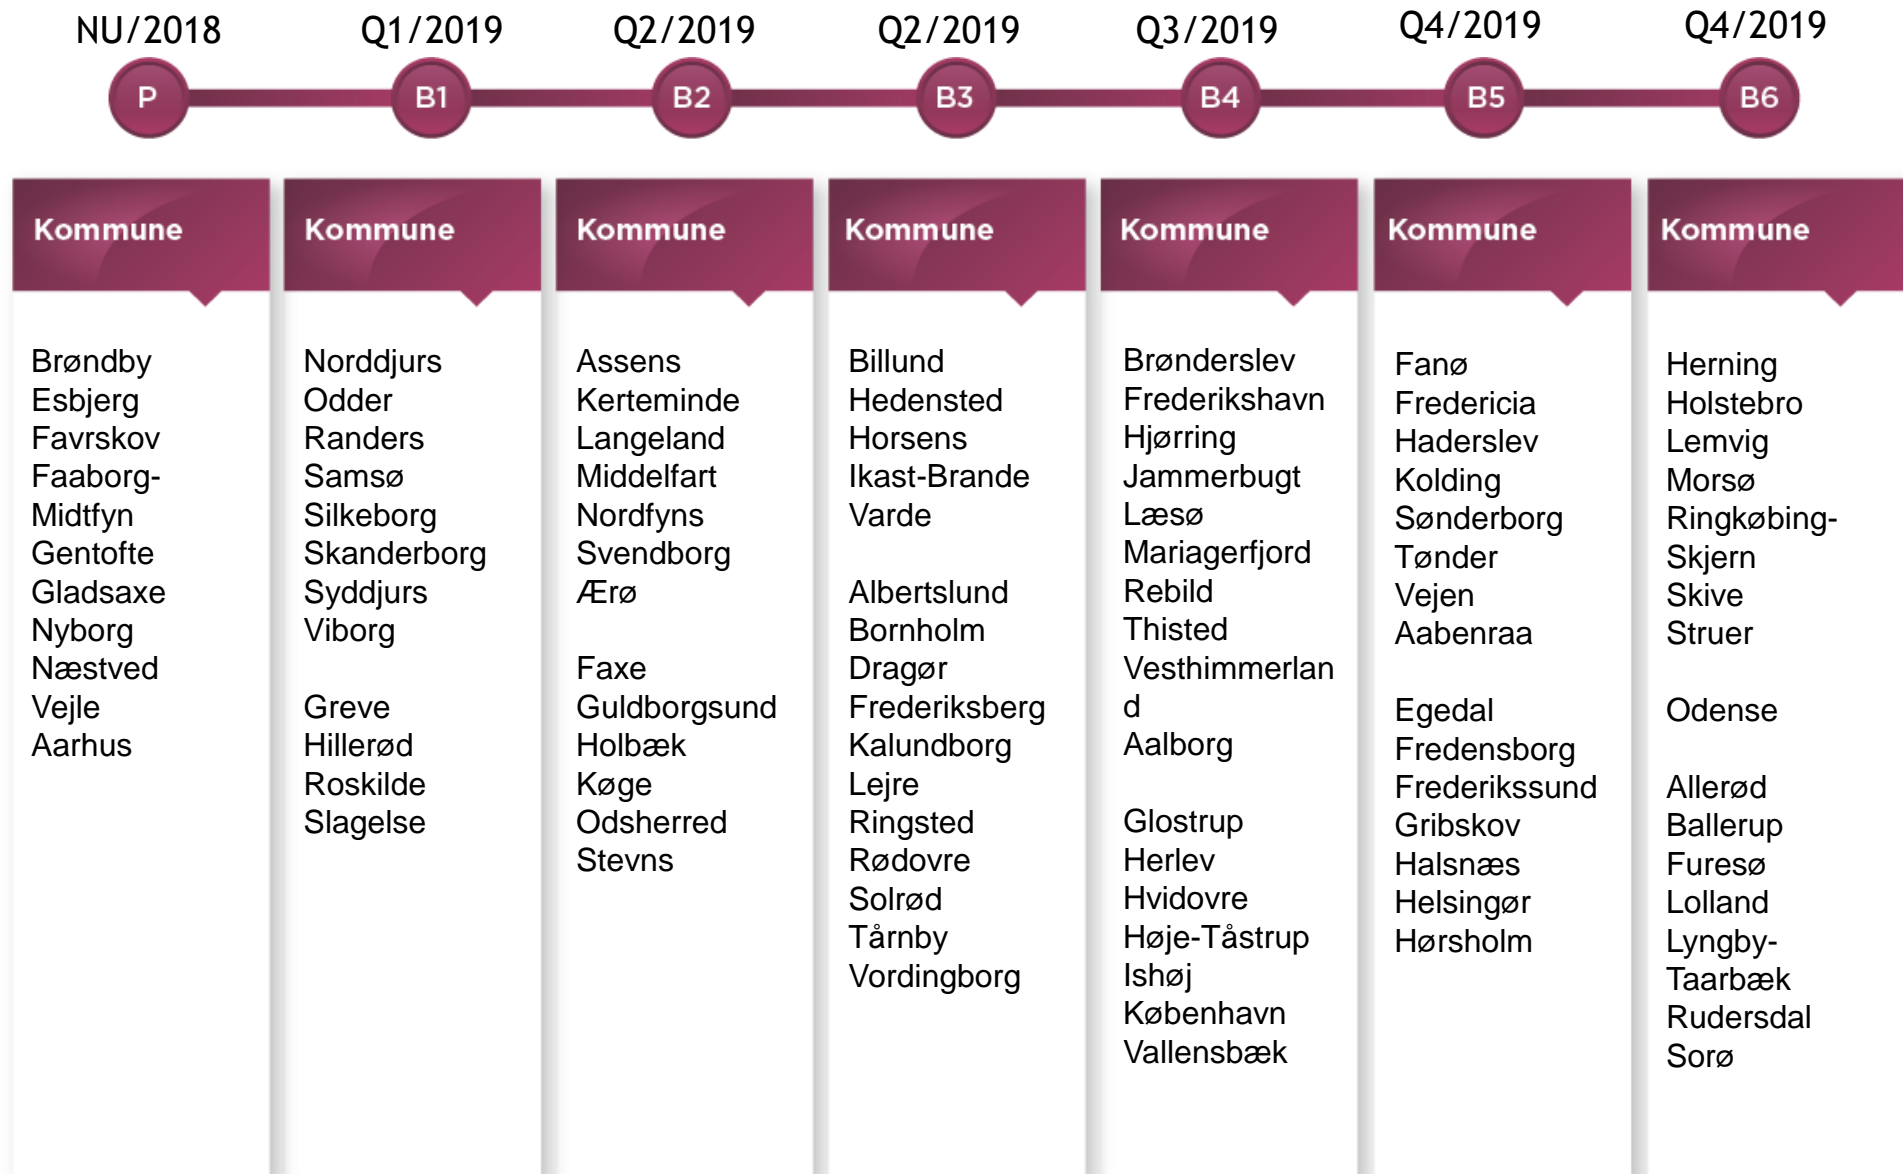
NU/2018 Q1/2019 Q2/2019 Q2/2019 Q3/2019 Q4/2019 Q4/2019

P B1 B2 B3 B4 B5 B6

Kommune

Brøndby
Esbjerg
Favrskov
Faaborg-Midtfyn
Gentofte
Gladsaxe
Nyborg
Næstved
Vejle
Aarhus

Kommune

Norddjurs
Odder
Randers
Samsø
Silkeborg
Skanderborg
Syddjurs
Viborg

Greve
Hillerød
Roskilde
Slagelse

Kommune

Assens
Kerteminde
Langeland
Middelfart
Nordfyns
Svendborg
Ærø

Faxe
Guldborgsund
Holbæk
Køge
Odsherred
Stevns

Kommune

Billund
Hedensted
Horsens
Ikast-Brande
Varde

Albertslund
Bornholm
Dragør
Frederiksberg
Kalundborg
Lejre
Ringsted
Rødovre
Solrød
Tårnby
Vordingborg

Kommune

Brønderslev
Frederikshavn
Hjørring
Jammerbugt
Læsø
Mariagerfjord
Rebild
Thisted
Vesthimmerland
Aalborg

Glostrup
Herlev
Hvidovre
Høje-Tåstrup
Ishøj
København
Vallensbæk

Kommune

Fanø
Fredericia
Haderslev
Kolding
Sønderborg
Tønder
Vejen
Aabenraa

Egedal
Fredensborg
Frederikssund
Gribskov
Halsnæs
Helsingør
Hørsholm

Kommune

Herning
Holstebro
Lemvig
Morsø
Ringkøbing-Skjern
Skive
Struer

Odense

Allerød
Ballerup
Furesø
Lolland
Lyngby-Taarbæk
Rudersdal
Sorø